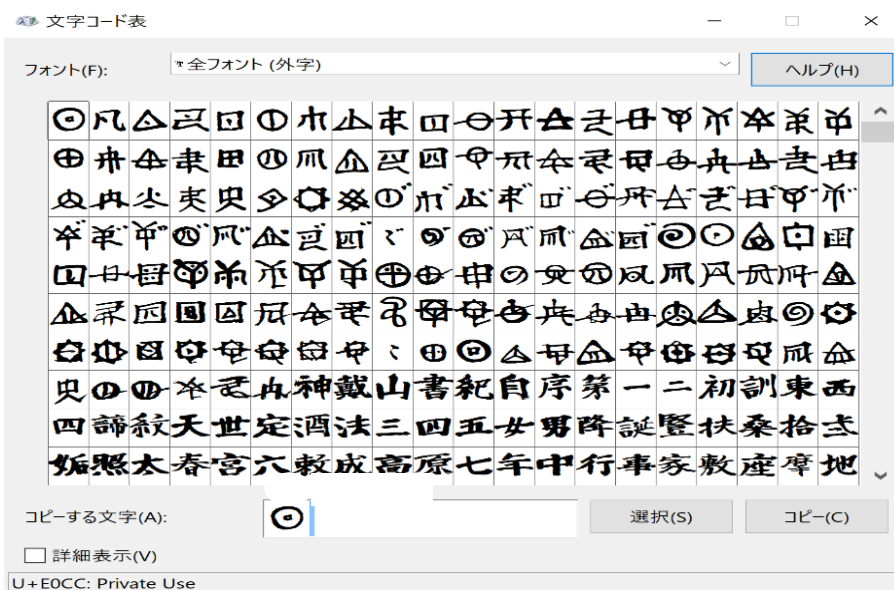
文字コード表

フォント(F): 全フォント (外字)

ヘルプ(H)

神戴山書紀自序第一二初訓東西
四諦紋天世定酒法三四五女男降誕豎扶桑拾志
妬照太春宮六教成高原七年中行事家敷産摩地

コピーする文字(A):

選択(S)

コピー(C)

詳細表示(V)

U+E0CC: Private Use